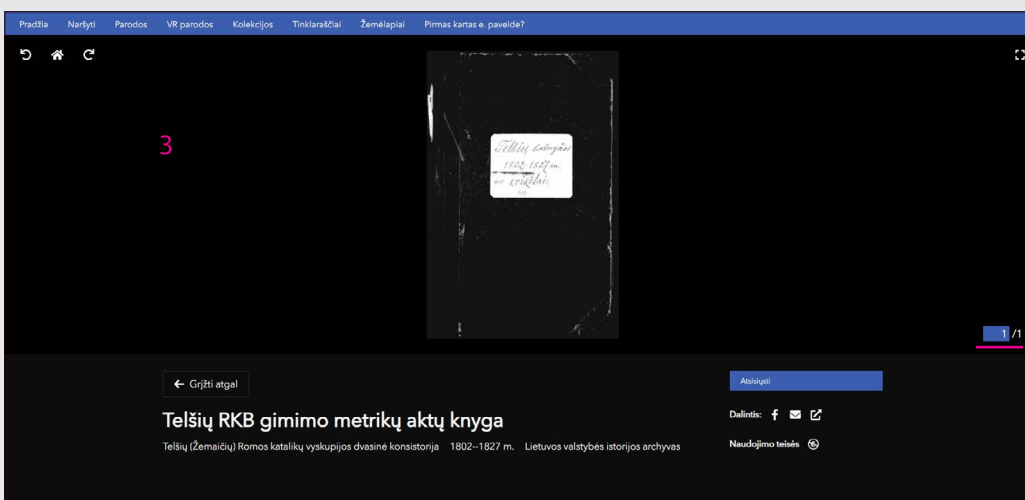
Pradžia Naršyti Parodos VR parodos Kolekcijos Tinklaraščiai Žemėlapiai Pirmas kartas e. paveldė?

3

Telšių bažnyčios 1802-1827 m. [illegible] gimimo

1 /1

← Grįžti atgal

Atsisiųsti

Telšių RKB gimimo metrikų aktų knyga

Telšių (Žemaičių) Romos katalikų vyskupijos dvasinė konsistorija 1802–1827 m. Lietuvos valstybės istorijos archyvas

Dalintis:

Naudojimo teisės